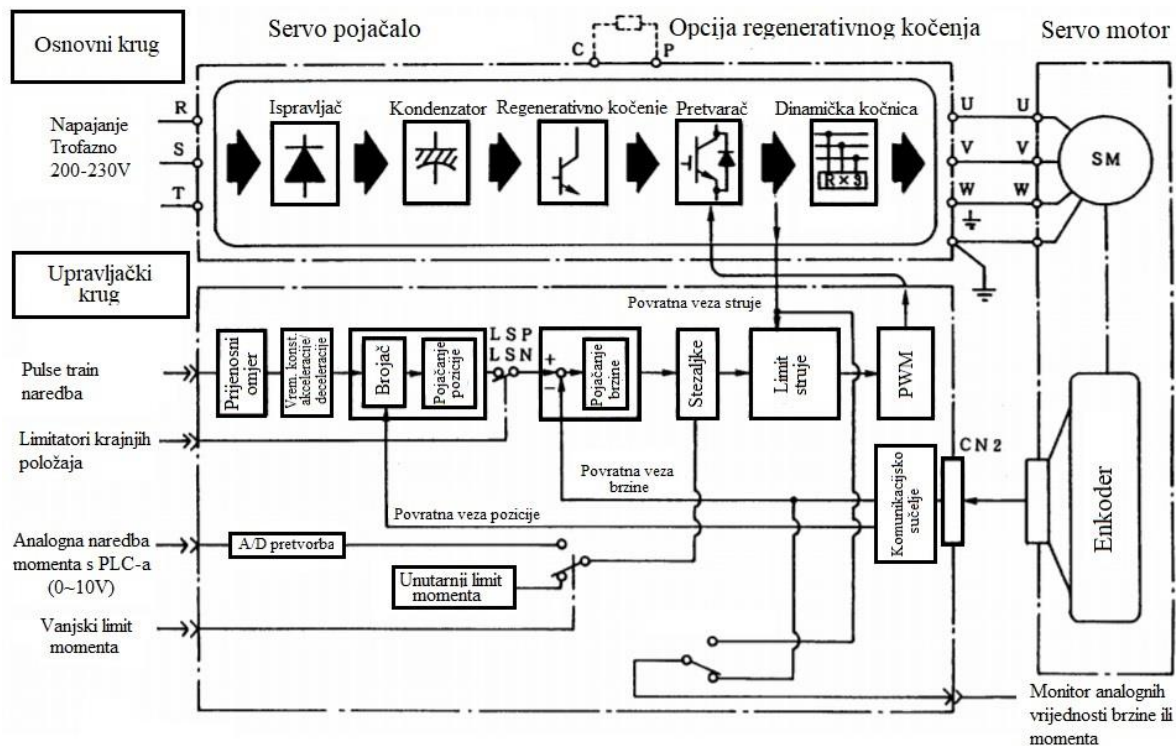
Osnovni krug

Servo pojačalo

C P

Opcija regenerativnog kočenja

Servo motor

R
S
T

Napajanje Trofazno 200-230V

Ispravljač

Kondenzator

Regenerativno kočenje

Pretvarač

Dinamička kočnica

R × S

U
V
W

U
V
W

SM

Upravljački krug

Povratna veza struje

Pulse train naredba

Prijenosni omjer

Vrem. konst. akceleracije/ deceleracije

Brojač

Pojačanje pozicije

L S P
L S N

+
−

Pojačanje brzine

Stezaljke

Limit struje

PWM

Limitatori krajnjih položaja

Povratna veza brzine

Komunikacijsko sučelje

CN2

Enkoder

Povratna veza pozicije

Analogna naredba momenta s PLC-a (0~10V)

A/D pretvorba

Unutarnji limit momenta

Vanjski limit momenta

Monitor analognih vrijednosti brzine ili momenta